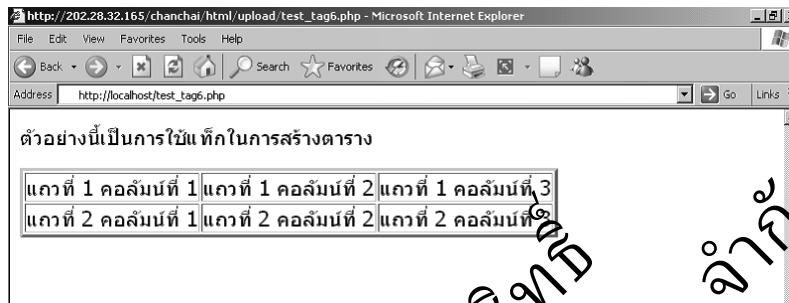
http://202.28.32.165/chanchai/html/upload/test_tag6.php - Microsoft Internet Explorer

File Edit View Favorites Tools Help

Back Search Favorites

Address http://localhost/test_tag6.php Go Links

ตัวอย่างนี้เป็นการใช้แท็กในการสร้างตาราง

| แถวที่ 1 คอลัมน์ที่ 1 | แถวที่ 1 คอลัมน์ที่ 2 | แถวที่ 1 คอลัมน์ที่ 3 |
|---|---|---|
| แถวที่ 2 คอลัมน์ที่ 1 | แถวที่ 2 คอลัมน์ที่ 2 | แถวที่ 2 คอลัมน์ที่ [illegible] |

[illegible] จำกั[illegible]